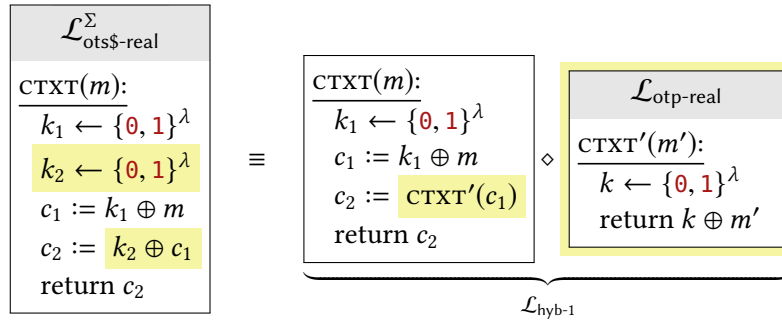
$\mathcal{L}^{\Sigma}_{\text{ots\$-real}}$

$\underline{\text{CTXT}(m)}$:
$k_1 \leftarrow \{0,1\}^\lambda$
$k_2 \leftarrow \{0,1\}^\lambda$
$c_1 := k_1 \oplus m$
$c_2 := k_2 \oplus c_1$
return $c_2$

$\equiv$

$\underline{\text{CTXT}(m)}$:
$k_1 \leftarrow \{0,1\}^\lambda$
$c_1 := k_1 \oplus m$
$c_2 := \text{CTXT}'(c_1)$
return $c_2$

$\diamond$

$\mathcal{L}_{\text{otp-real}}$

$\underline{\text{CTXT}'(m')}$:
$k \leftarrow \{0,1\}^\lambda$
return $k \oplus m'$

$\mathcal{L}_{\text{hyb-1}}$